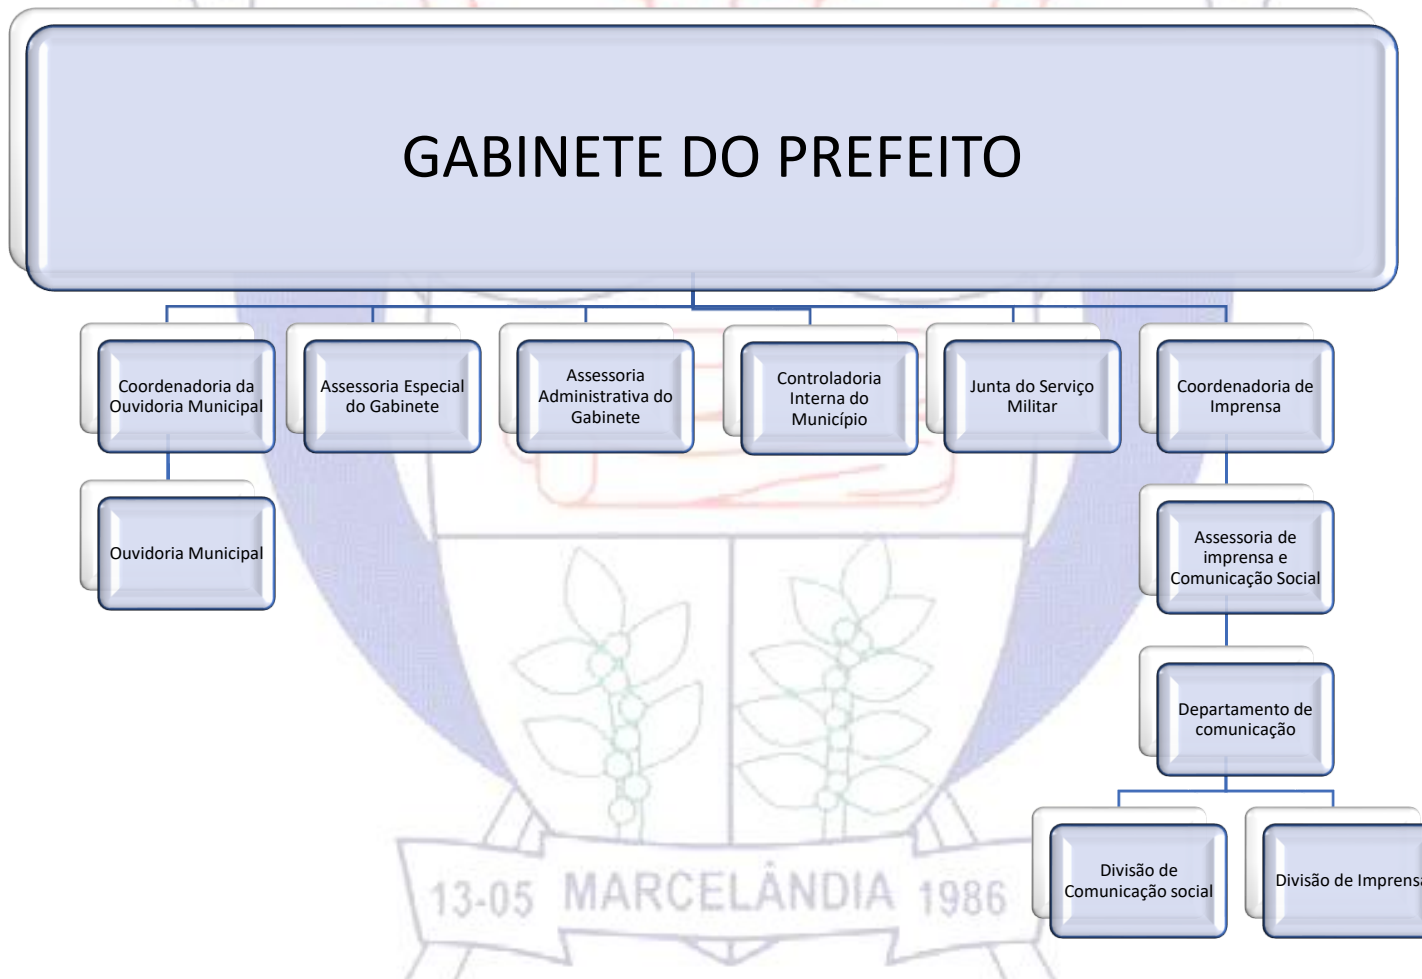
GABINETE DO PREFEITO

Coordenadoria da Ouvidoria Municipal

Ouvidoria Municipal

Assessoria Especial do Gabinete

Assessoria Administrativa do Gabinete

Controladoria Interna do Município

Junta do Serviço Militar

Coordenadoria de Imprensa

Assessoria de imprensa e Comunicação Social

Departamento de comunicação

Divisão de Comunicação social

Divisão de Imprens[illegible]

13-05 MARCELÂNDIA 1986